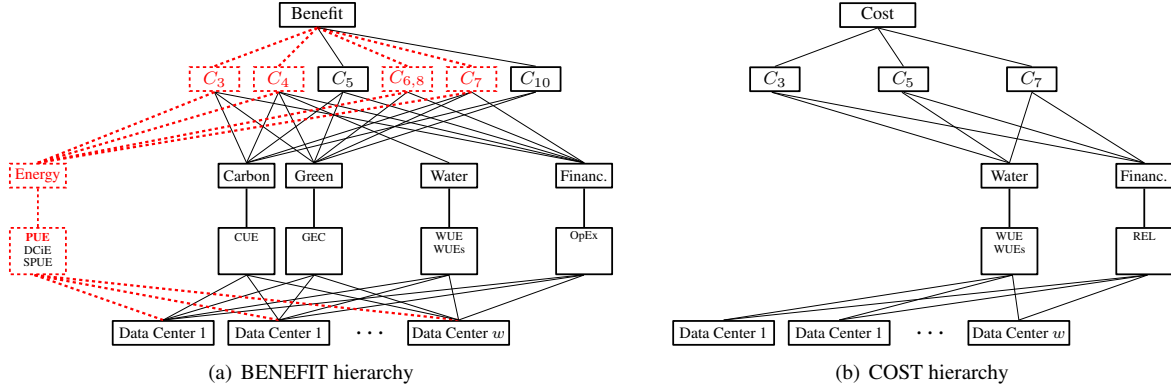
Benefit

$C_3$ $C_4$ $C_5$ $C_{6,8}$ $C_7$ $C_{10}$

Energy

Carbon Green Water Financ.

PUE
DCiE
SPUE

CUE GEC WUE WUEs OpEx

Data Center 1 Data Center 1 $\cdots$ Data Center $w$

(a) BENEFIT hierarchy

Cost

$C_3$ $C_5$ $C_7$

Water Financ.

WUE WUEs REL

Data Center 1 Data Center 1 $\cdots$ Data Center $w$

(b) COST hierarchy